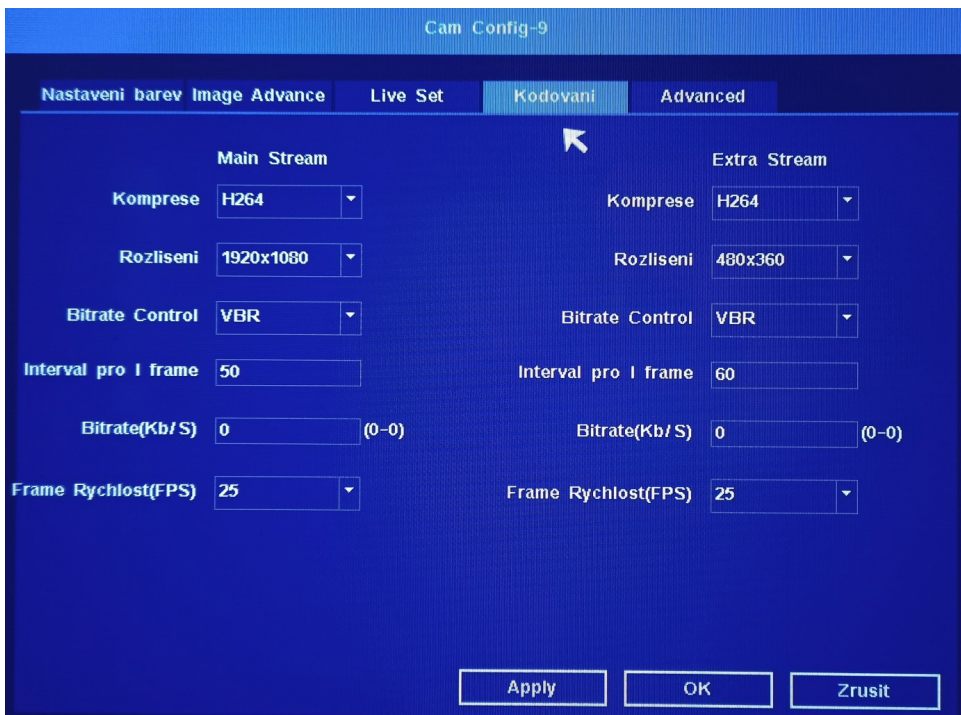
Cam Config-9

Nastaveni barev Image Advance Live Set Kodovani Advanced

Main Stream

Komprese H264

Rozliseni 1920x1080

Bitrate Control VBR

Interval pro I frame 50

Bitrate(Kb/S) 0 (0-0)

Frame Rychlost(FPS) 25

Extra Stream

Komprese H264

Rozliseni 480x360

Bitrate Control VBR

Interval pro I frame 60

Bitrate(Kb/S) 0 (0-0)

Frame Rychlost(FPS) 25

Apply OK Zrusit